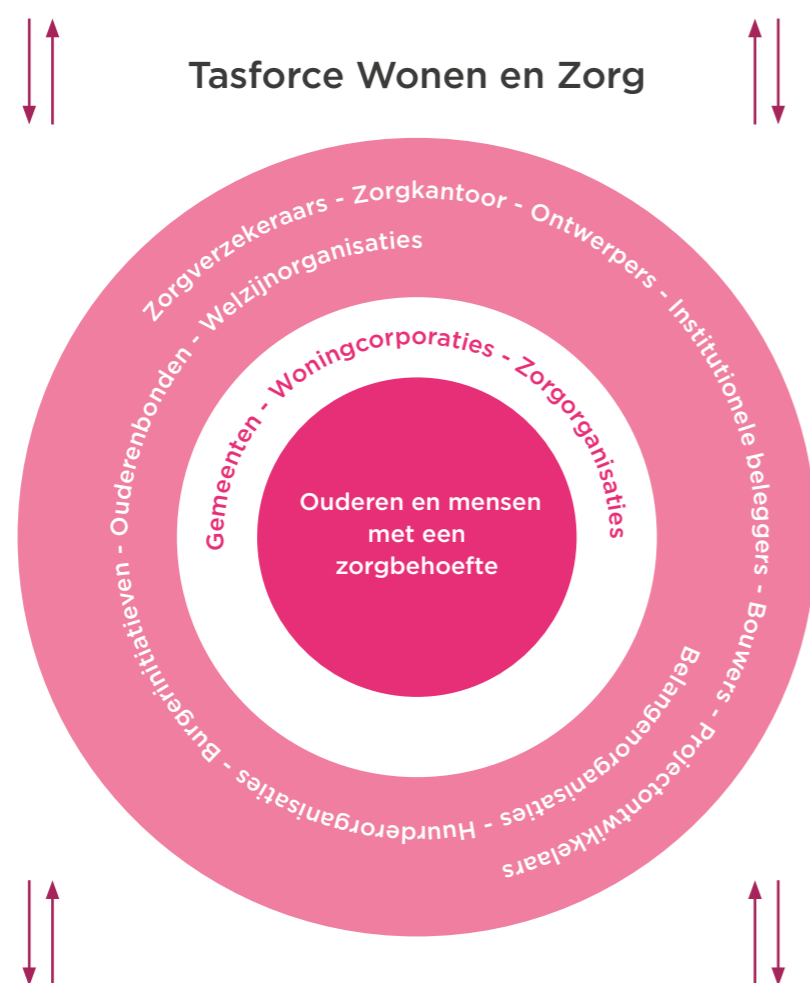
Tasforce Wonen en Zorg

Zorgverzekeraars - Zorgkantoor - Ontwerpers - Institutionele beleggers - Bouwers - Projectontwikkelaars

Welzijnorganisaties

Belangenorganisaties - Huurderorganisaties - Burgerinitiatieven - Ouderenbonden

Gemeenten - Woningcorporaties - Zorgorganisaties

Ouderen en mensen met een zorgbehoefte